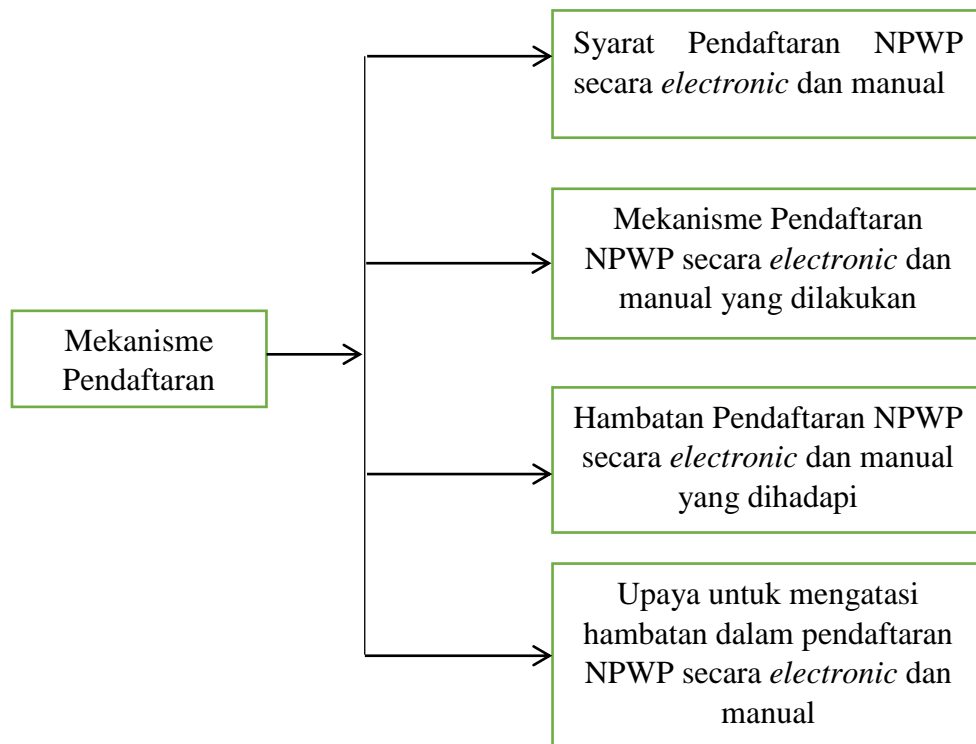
Mekanisme Pendaftaran

Syarat Pendaftaran NPWP secara electronic dan manual

Mekanisme Pendaftaran NPWP secara electronic dan manual yang dilakukan

Hambatan Pendaftaran NPWP secara electronic dan manual yang dihadapi

Upaya untuk mengatasi hambatan dalam pendaftaran NPWP secara electronic dan manual